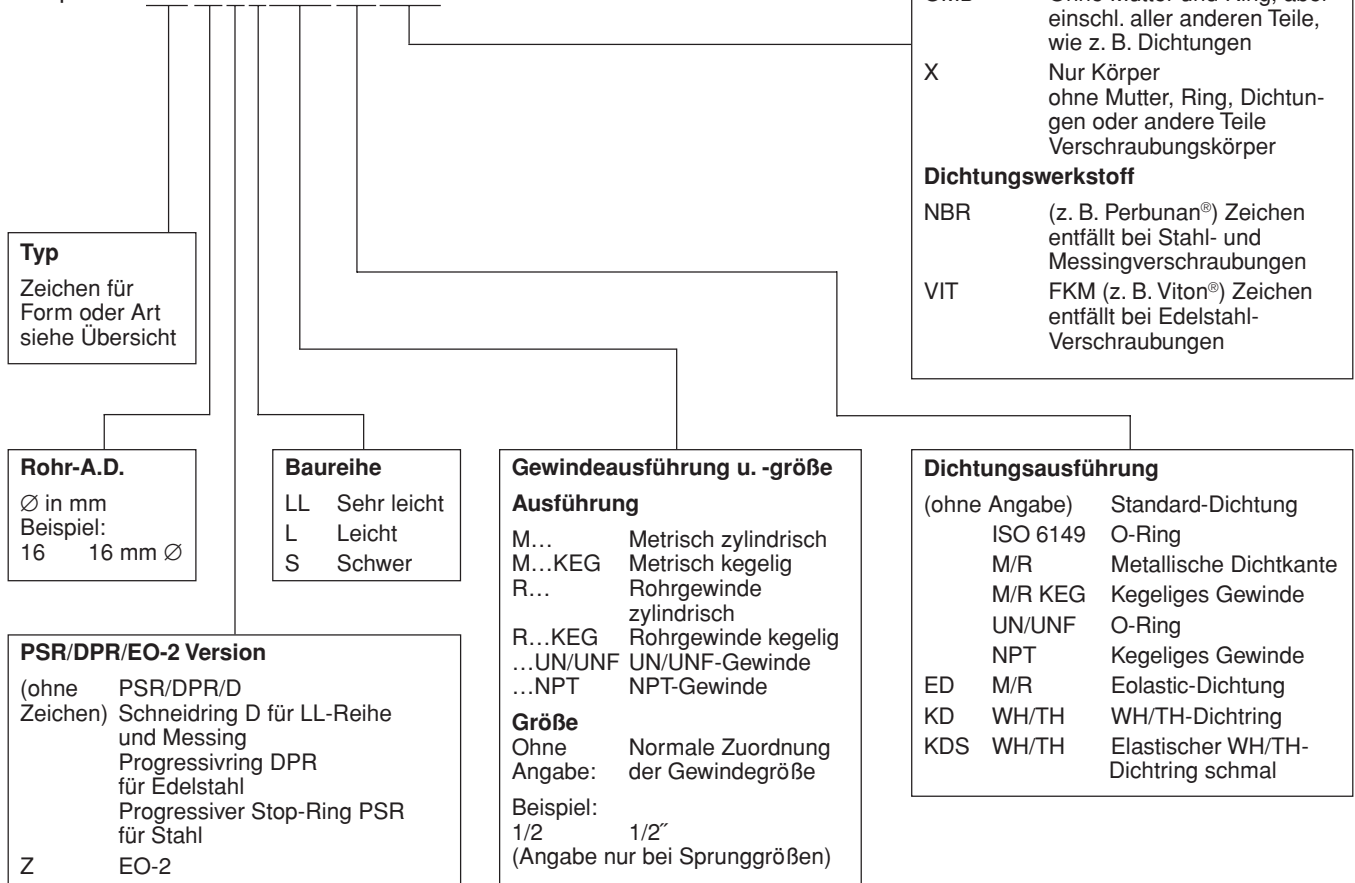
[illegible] Ohne Mutter und Ring, aber einschl. aller anderen Teile, wie z. B. Dichtungen

X Nur Körper ohne Mutter, Ring, Dichtungen oder andere Teile Verschraubungskörper

**Dichtungswerkstoff**

NBR (z. B. Perbunan®) Zeichen entfällt bei Stahl- und Messingverschraubungen

VIT FKM (z. B. Viton®) Zeichen entfällt bei Edelstahl-Verschraubungen

**Typ**

Zeichen für Form oder Art siehe Übersicht

**Rohr-A.D.**

∅ in mm
Beispiel:
16 16 mm ∅

**Baureihe**

| | |
|---|---|
| LL | Sehr leicht |
| L | Leicht |
| S | Schwer |

**Gewindeausführung u. -größe**

**Ausführung**

| | |
|---|---|
| M… | Metrisch zylindrisch |
| M…KEG | Metrisch kegelig |
| R… | Rohrgewinde zylindrisch |
| R…KEG | Rohrgewinde kegelig |
| …UN/UNF | UN/UNF-Gewinde |
| …NPT | NPT-Gewinde |

**Größe**

Ohne Angabe: Normale Zuordnung der Gewindegröße

Beispiel:
1/2 1/2˝
(Angabe nur bei Sprunggrößen)

**Dichtungsausführung**

| | | |
|---|---|---|
| (ohne Angabe) | | Standard-Dichtung |
| | ISO 6149 | O-Ring |
| | M/R | Metallische Dichtkante |
| | M/R KEG | Kegeliges Gewinde |
| | UN/UNF | O-Ring |
| | NPT | Kegeliges Gewinde |
| ED | M/R | Eolastic-Dichtung |
| KD | WH/TH | WH/TH-Dichtring |
| KDS | WH/TH | Elastischer WH/TH-Dichtring schmal |

**PSR/DPR/EO-2 Version**

(ohne Zeichen) PSR/DPR/D
Schneidring D für LL-Reihe und Messing
Progressivring DPR für Edelstahl
Progressiver Stop-Ring PSR für Stahl

Z EO-2